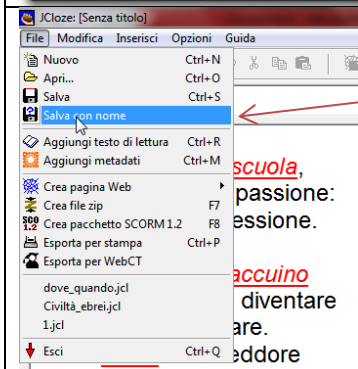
JCloze: [Senza titolo]

File Modifica Inserisci Opzioni Guida

Nuovo Ctrl+N
Apri... Ctrl+O
Salva Ctrl+S
Salva con nome
Aggiungi testo di lettura Ctrl+R
Aggiungi metadati Ctrl+M
Crea pagina Web
Crea file zip F7
Crea pacchetto SCORM 1.2 F8
Esporta per stampa Ctrl+P
Esporta per WebCT
dove_quando.jcl
Civiltà_ebrei.jcl
1.jcl
Esci Ctrl+Q

scuola,
passione:
essione.
accuino
diventare
are.
eddore